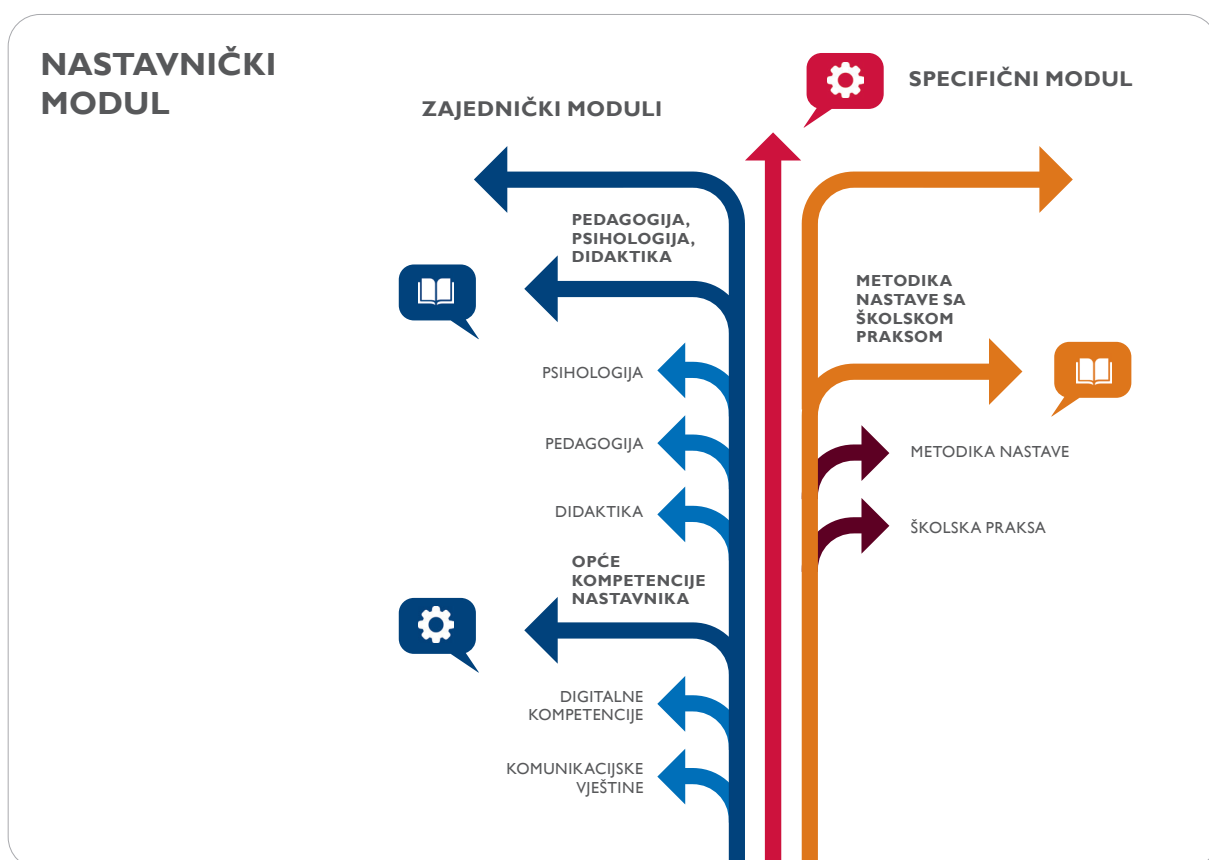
NASTAVNIČKI MODUL

ZAJEDNIČKI MODULI

SPECIFIČNI MODUL

PEDAGOGIJA, PSIHOLOGIJA, DIDAKTIKA

PSIHOLOGIJA

PEDAGOGIJA

DIDAKTIKA

OPĆE KOMPETENCIJE NASTAVNIKA

DIGITALNE KOMPETENCIJE

KOMUNIKACIJSKE VJEŠTINE

METODIKA NASTAVE SA ŠKOLSKOM PRAKSOM

METODIKA NASTAVE

ŠKOLSKA PRAKSA